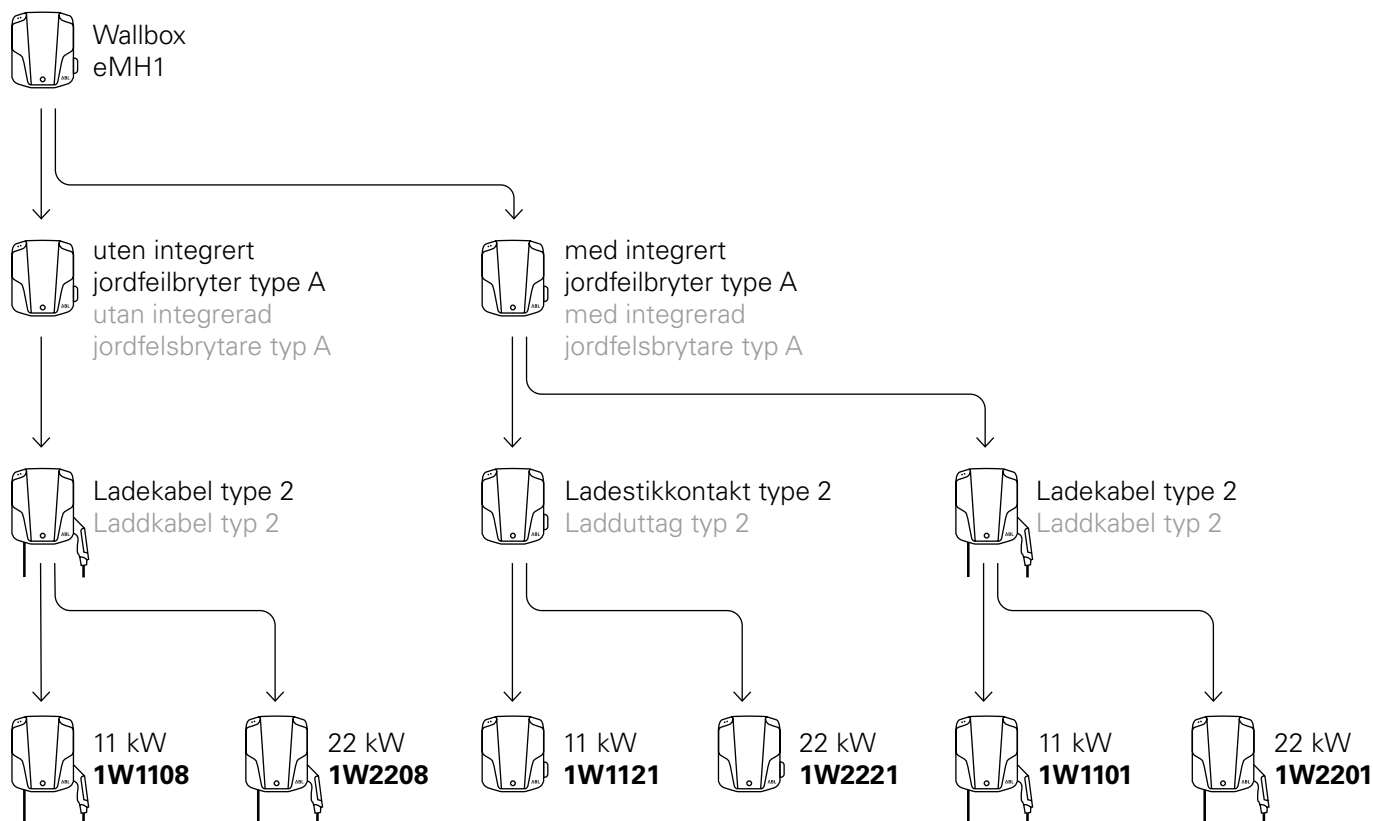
Wallbox
eMH1

uten integrert jordfeilbryter type A
utan integrerad jordfelsbrytare typ A

med integrert jordfeilbryter type A
med integrerad jordfelsbrytare typ A

Ladekabel type 2
Laddkabel typ 2

Ladestikkontakt type 2
Ladduttag typ 2

Ladekabel type 2
Laddkabel typ 2

11 kW
**1W1108**

22 kW
**1W2208**

11 kW
**1W1121**

22 kW
**1W2221**

11 kW
**1W1101**

22 kW
**1W2201**